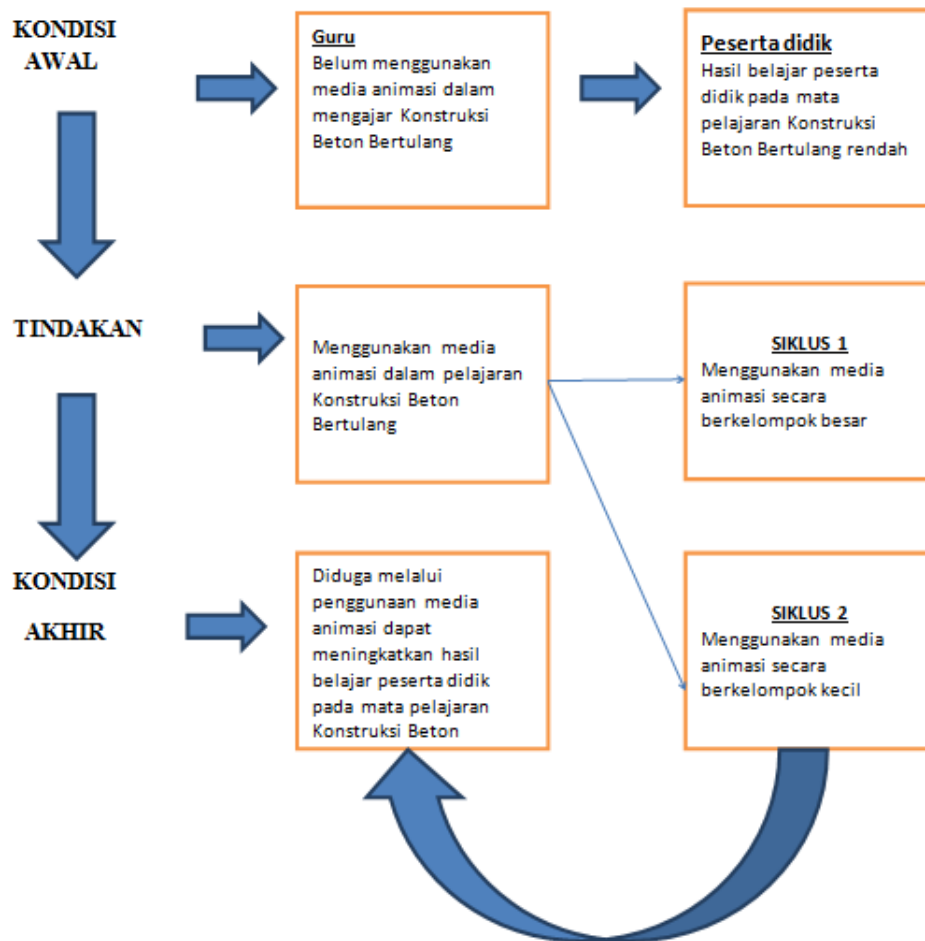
KONDISI AWAL

Guru
Belum menggunakan media animasi dalam mengajar Konstruksi Beton Bertulang

Peserta didik
Hasil belajar peserta didik pada mata pelajaran Konstruksi Beton Bertulang rendah

TINDAKAN

Menggunakan media animasi dalam pelajaran Konstruksi Beton Bertulang

SIKLUS 1
Menggunakan media animasi secara berkelompok besar

KONDISI AKHIR

Diduga melalui penggunaan media animasi dapat meningkatkan hasil belajar peserta didik pada mata pelajaran Konstruksi Beton

SIKLUS 2
Menggunakan media animasi secara berkelompok kecil